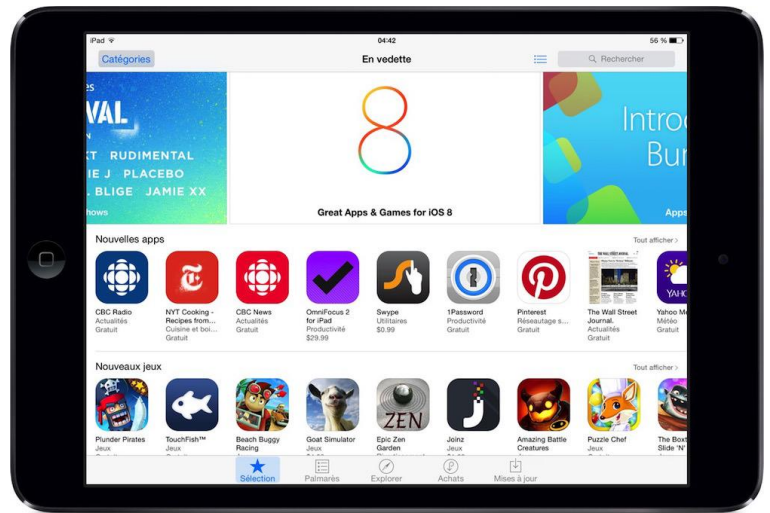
iPad
04:42
56 %

Catégories
En vedette
Rechercher

VAL
RUDIMENTAL
E J PLACEBO
BLIGE JAMIE XX
hows

8
Great Apps & Games for iOS 8

Introd
Bur
Apps

Nouvelles apps
Tout afficher >

CBC Radio
Actualités
Gratuit

NYT Cooking - Recipes from...
Cuisine et boi...
Gratuit

CBC News
Actualités
Gratuit

OmniFocus 2 for iPad
Productivité
$29.99

Swype
Utilitaires
$0.99

1Password
Productivité
Gratuit

Pinterest
Réseautage s...
Gratuit

The Wall Street Journal.
Actualités
Gratuit

Yahoo M
Météo
Gratuit

Nouveaux jeux
Tout afficher >

Plunder Pirates
Jeux

TouchFish™
Jeux

Beach Buggy Racing

Goat Simulator
Jeux

Epic Zen Garden

Joinz
Jeux

Amazing Battle Creatures

Puzzle Chef
Jeux

The Boxt Slide "N"

Sélection
Palmarès
Explorer
Achats
Mises à jour